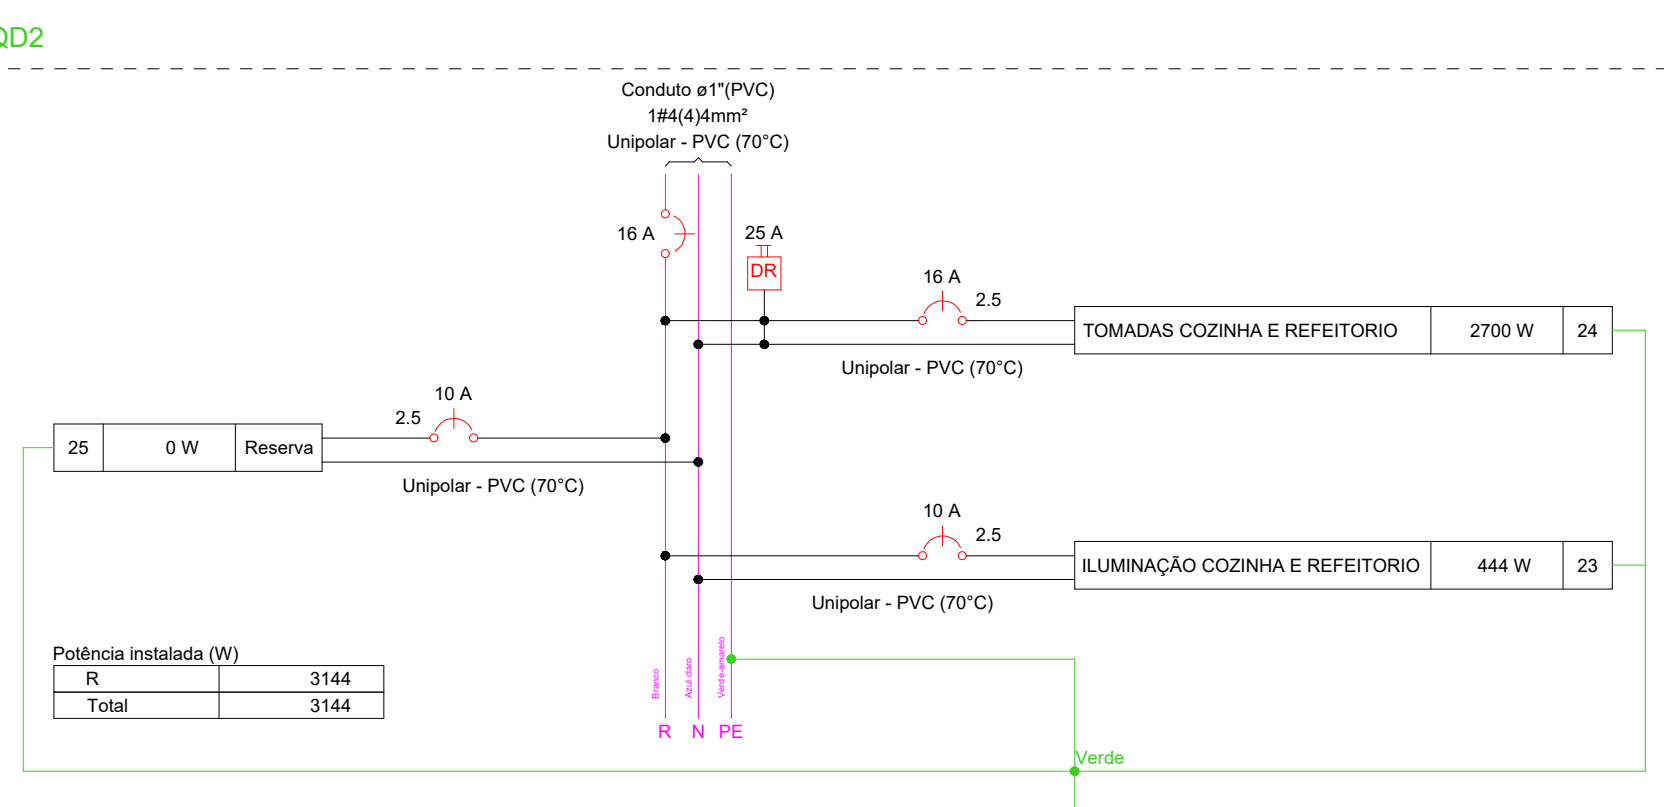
QD2

Conduto ø1"(PVC)
1#4(4)4mm²
Unipolar - PVC (70°C)

16 A

25 A
DR

16 A
2.5

| TOMADAS COZINHA E REFEITORIO | 2700 W | 24 |
|---|---|---|

Unipolar - PVC (70°C)

10 A
2.5

| 25 | 0 W | Reserva |
|---|---|---|

Unipolar - PVC (70°C)

10 A
2.5

| ILUMINAÇÃO COZINHA E REFEITORIO | 444 W | 23 |
|---|---|---|

Unipolar - PVC (70°C)

Potência instalada (W)

| R | 3144 |
|---|---|
| Total | 3144 |

Branco
Azul claro
Verde-amarelo

R N PE

Verde